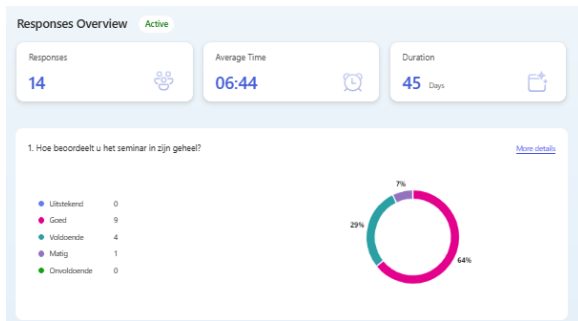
Responses Overview Active

Responses
14

Average Time
06:44

Duration
45 Days

1. Hoe beoordeelt u het seminar in zijn geheel?

More details

| | |
|---|---|
| Uitstekend | 0 |
| Goed | 9 |
| Voldoende | 4 |
| Matig | 1 |
| Onvoldoende | 0 |

7%
29%
64%